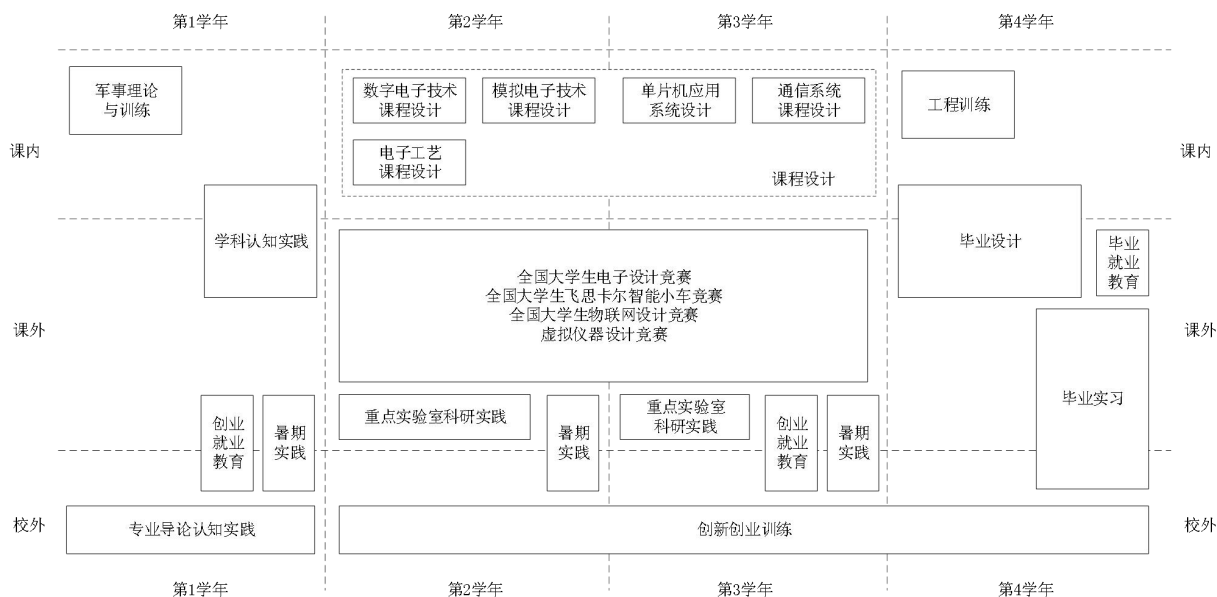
第1学年 第2学年 第3学年 第4学年

课内

军事理论与训练

数字电子技术课程设计

模拟电子技术课程设计

单片机应用系统设计

通信系统课程设计

电子工艺课程设计

课程设计

工程训练

课内

学科认知实践

全国大学生电子设计竞赛
全国大学生飞思卡尔智能小车竞赛
全国大学生物联网设计竞赛
虚拟仪器设计竞赛

毕业设计

毕业就业教育

课外

课外

毕业实习

创业就业教育

暑期实践

重点实验室科研实践

暑期实践

重点实验室科研实践

创业就业教育

暑期实践

校外

专业导论认知实践

创新创业训练

校外

第1学年 第2学年 第3学年 第4学年